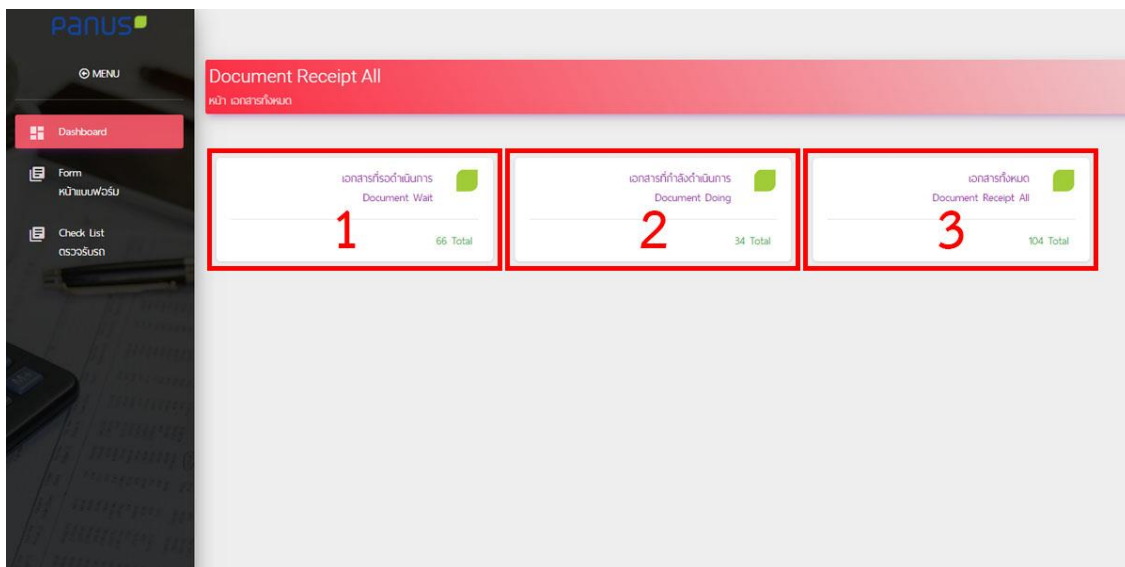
PANUS

MENU

Dashboard

Form
หน้าแบบฟอร์ม

Check List
ตรวจรับรถ

Document Receipt All
หน้า เอกสารทั้งหมด

เอกสารที่รอดำเนินการ
Document Wait
1
66 Total

เอกสารที่กำลังดำเนินการ
Document Doing
2
34 Total

เอกสารทั้งหมด
Document Receipt All
3
104 Total